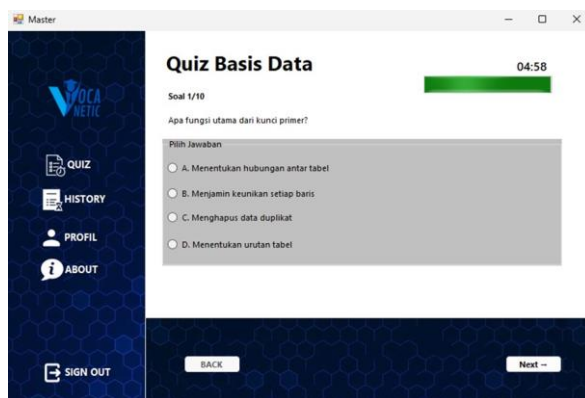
Master

VOCA NETIC

QUIZ
HISTORY
PROFIL
ABOUT

SIGN OUT

Quiz Basis Data
04:58

Soal 1/10

Apa fungsi utama dari kunci primer?

Pilih Jawaban

A. Menentukan hubungan antar tabel
B. Menjamin keunikan setiap baris
C. Menghapus data duplikat
D. Menentukan urutan tabel

BACK
Next →